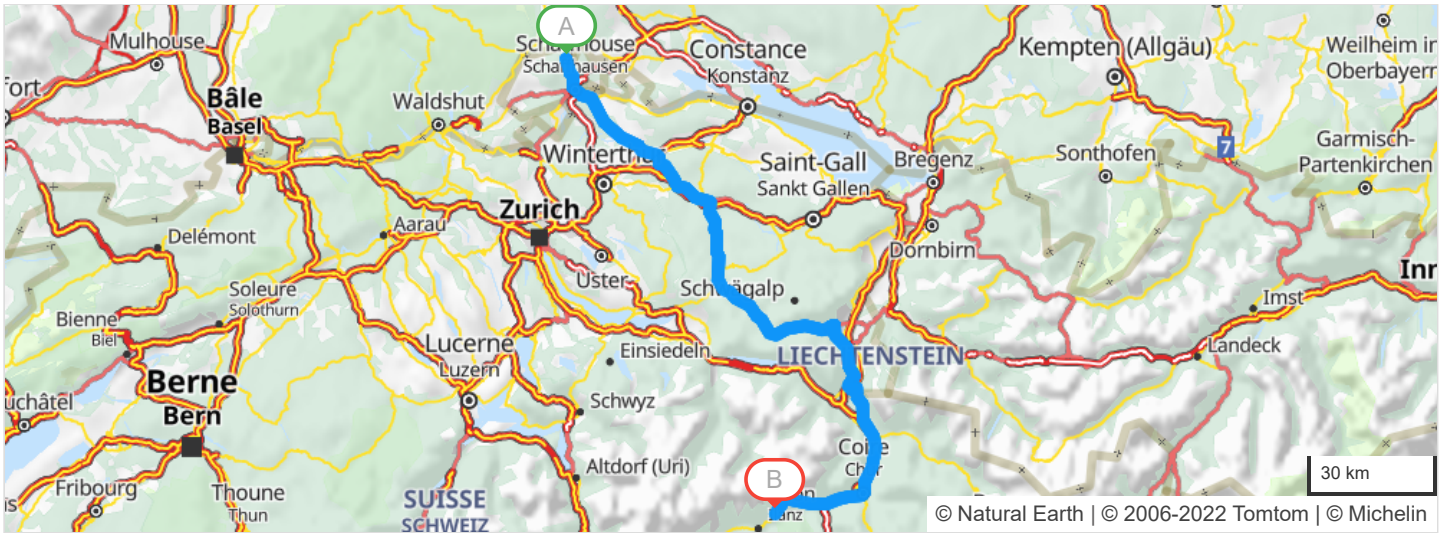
A
Schaffhouse
Schaffhausen
Mulhouse
Constance
Konstanz
Kempten (Allgäu)
Weilheim in Oberbayern
fort
Bâle
Basel
Waldshut
Winterthur
Saint-Gall
Sankt Gallen
Bregenz
Sonthofen
7
Garmisch-Partenkirchen
Zurich
Delémont
Aarau
Uster
Dornbirn
Schwägalp
Soleure
Solothurn
Imst
Inn
Bienne
Biel
Lucerne
Luzern
Einsiedeln
LIECHTENSTEIN
Landeck
Berne
Bern
uchâtel
Schwyz
Coire
Chur
Altdorf (Uri)
B
Ilanz
Fribourg
Thoune
Thun
SUISSE
SCHWEIZ
30 km
© Natural Earth | © 2006-2022 Tomtom | © Michelin